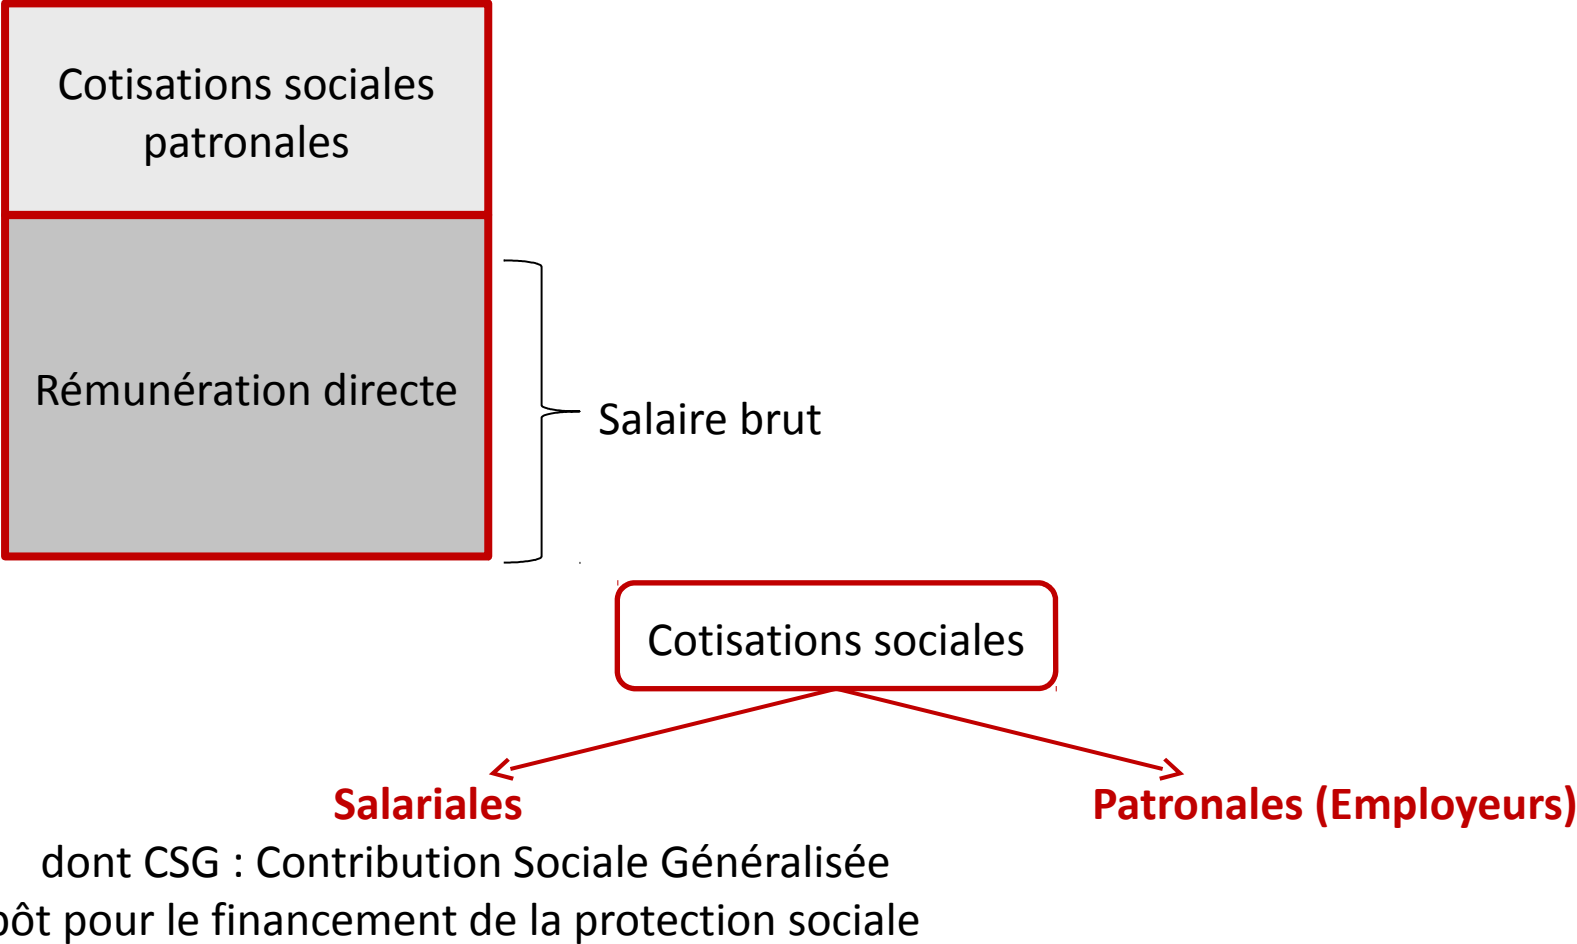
Cotisations sociales patronales

Rémunération directe

Salaire brut

Cotisations sociales

Salariales

Patronales (Employeurs)

dont CSG : Contribution Sociale Généralisée

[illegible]pôt pour le financement de la protection sociale